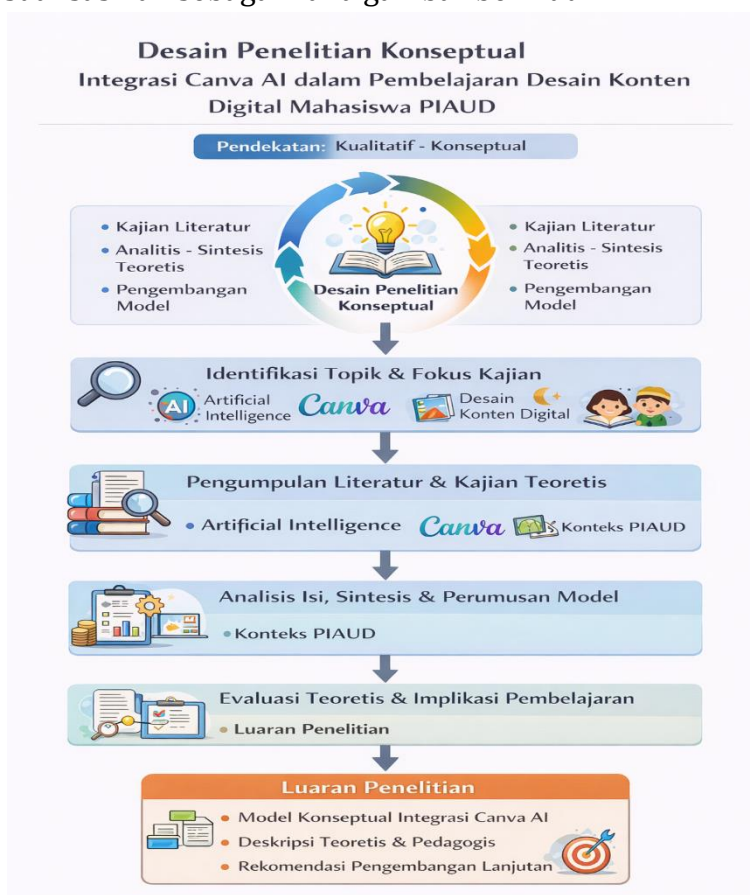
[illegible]

Desain Penelitian Konseptual
Integrasi Canva AI dalam Pembelajaran Desain Konten Digital Mahasiswa PIAUD

Pendekatan: Kualitatif - Konseptual

• Kajian Literatur
• Analitis - Sintesis Teoretis
• Pengembangan Model

Desain Penelitian Konseptual

• Kajian Literatur
• Analitis - Sintesis Teoretis
• Pengembangan Model

Identifikasi Topik & Fokus Kajian
AI Artificial Intelligence Canva Desain Konten Digital

Pengumpulan Literatur & Kajian Teoretis
• Artificial Intelligence Canva Konteks PIAUD

Analisis Isi, Sintesis & Perumusan Model
• Konteks PIAUD

Evaluasi Teoretis & Implikasi Pembelajaran
• Luaran Penelitian

Luaran Penelitian
• Model Konseptual Integrasi Canva AI
• Deskripsi Teoretis & Pedagogis
• Rekomendasi Pengembangan Lanjutan